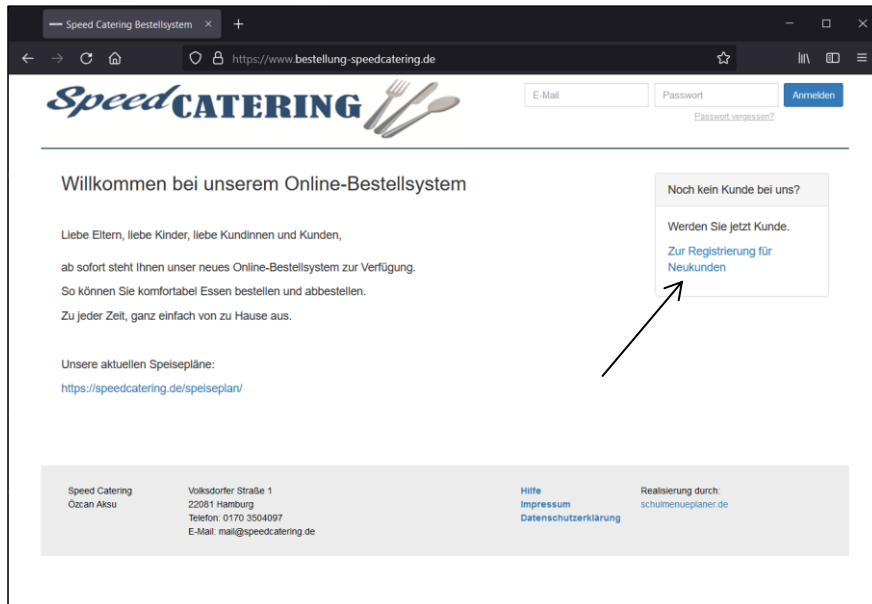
Speed Catering Bestellsystem ×
+

https://www.bestellung-speedcatering.de

Speed CATERING

E-Mail
Passwort
Anmelden
Passwort vergessen?

Willkommen bei unserem Online-Bestellsystem

Liebe Eltern, liebe Kinder, liebe Kundinnen und Kunden,

ab sofort steht Ihnen unser neues Online-Bestellsystem zur Verfügung.
So können Sie komfortabel Essen bestellen und abbestellen.
Zu jeder Zeit, ganz einfach von zu Hause aus.

Unsere aktuellen Speisepläne:
https://speedcatering.de/speiseplan/

Noch kein Kunde bei uns?

Werden Sie jetzt Kunde.

Zur Registrierung für Neukunden

Speed Catering
Ozcan Aksu

Volksdorfer Straße 1
22081 Hamburg
Telefon: 0170 3504097
E-Mail: mail@speedcatering.de

Hilfe
Impressum
Datenschutzerklärung

Realisierung durch:
schulmenueplaner.de